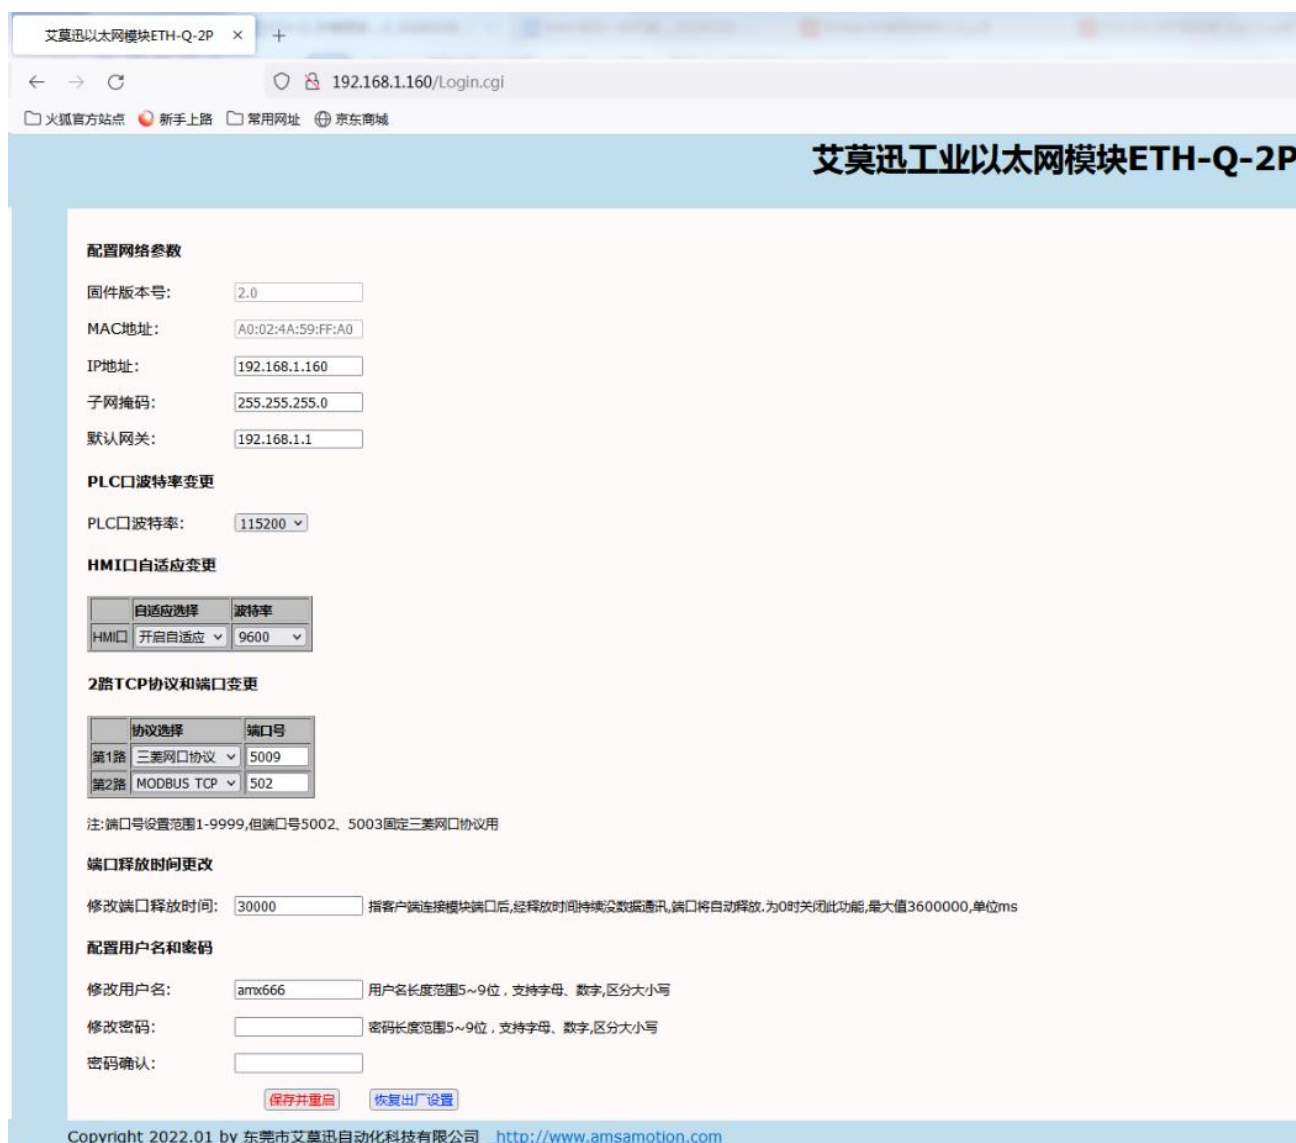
艾莫迅以太网模块ETH-Q-2P ×

192.168.1.160/Login.cgi

火狐官方站点 新手上路 常用网址 京东商城

艾莫迅工业以太网模块ETH-Q-2P

配置网络参数

固件版本号: 2.0

MAC地址: A0:02:4A:59:FF:A0

IP地址: 192.168.1.160

子网掩码: 255.255.255.0

默认网关: 192.168.1.1

PLC口波特率变更

PLC口波特率: 115200

HMI口自适应变更

| | 自适应选择 | 波特率 |
|---|---|---|
| HMI口 | 开启自适应 | 9600 |

2路TCP协议和端口变更

| | 协议选择 | 端口号 |
|---|---|---|
| 第1路 | 三菱网口协议 | 5009 |
| 第2路 | MODBUS TCP | 502 |

注:端口号设置范围1-9999,但端口号5002、5003固定三菱网口协议用

端口释放时间更改

修改端口释放时间: 30000 指客户端连接模块端口后,经释放时间持续没数据通讯,端口将自动释放,为0时关闭此功能,最大值3600000,单位ms

配置用户名和密码

修改用户名: amx666 用户名长度范围5~9位，支持字母、数字,区分大小写

修改密码: 密码长度范围5~9位，支持字母、数字,区分大小写

密码确认:

保存并重启 恢复出厂设置

Copyright 2022.01 by 东莞市艾莫迅自动化科技有限公司 http://www.amsamotion.com